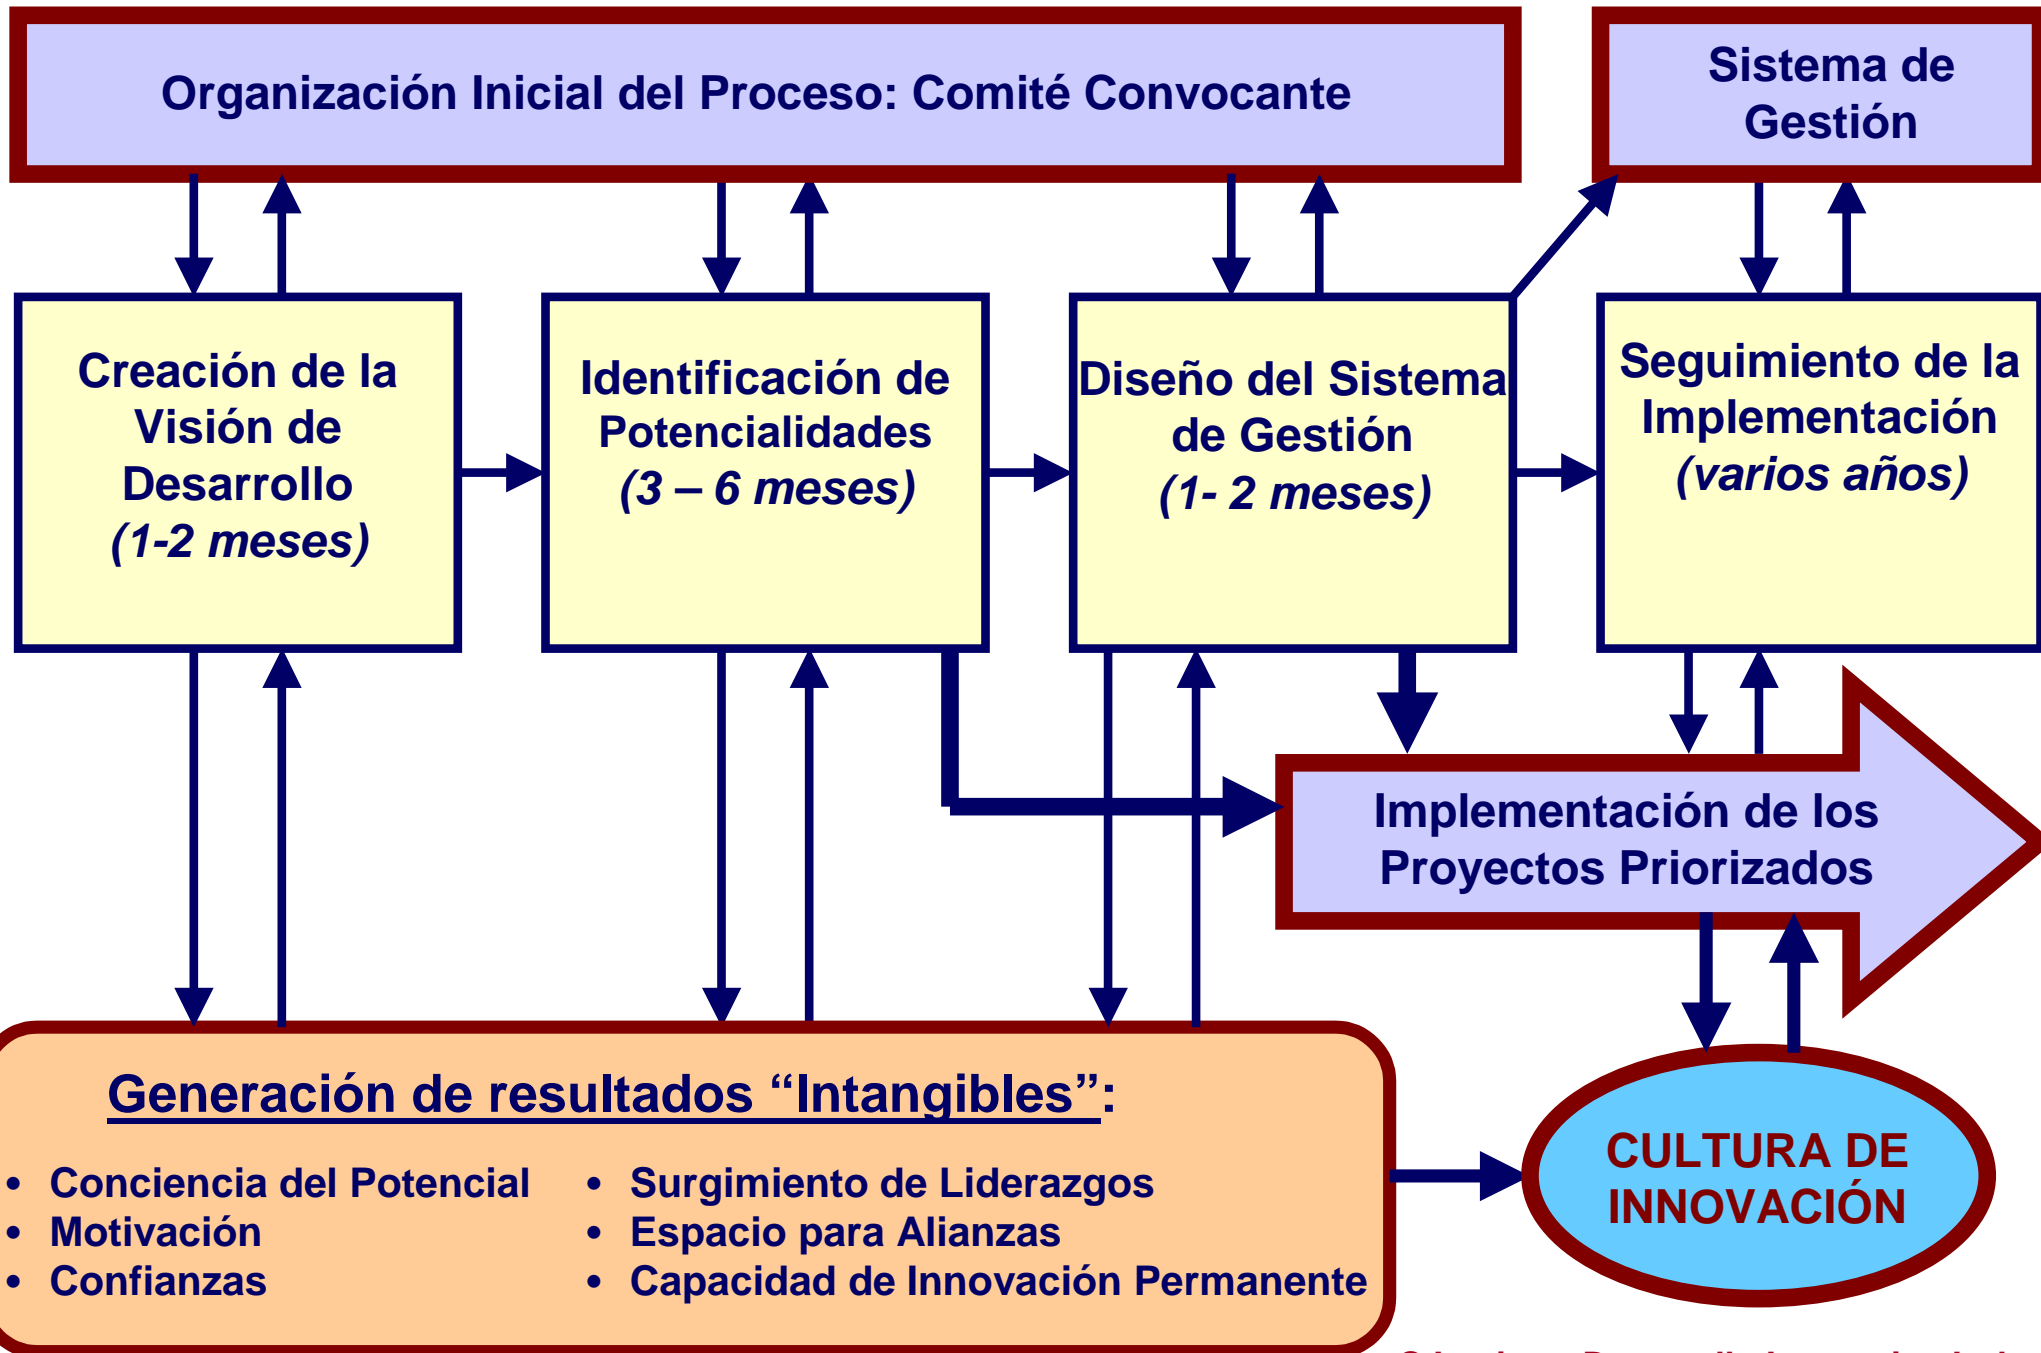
Organización Inicial del Proceso: Comité Convocante

Sistema de Gestión

Creación de la Visión de Desarrollo *(1-2 meses)*

Identificación de Potencialidades *(3 – 6 meses)*

Diseño del Sistema de Gestión *(1- 2 meses)*

Seguimiento de la Implementación *(varios años)*

Implementación de los Proyectos Priorizados

Generación de resultados "Intangibles":

- Conciencia del Potencial
- Motivación
- Confianzas

- Surgimiento de Liderazgos
- Espacio para Alianzas
- Capacidad de Innovación Permanente

CULTURA DE INNOVACIÓN

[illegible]